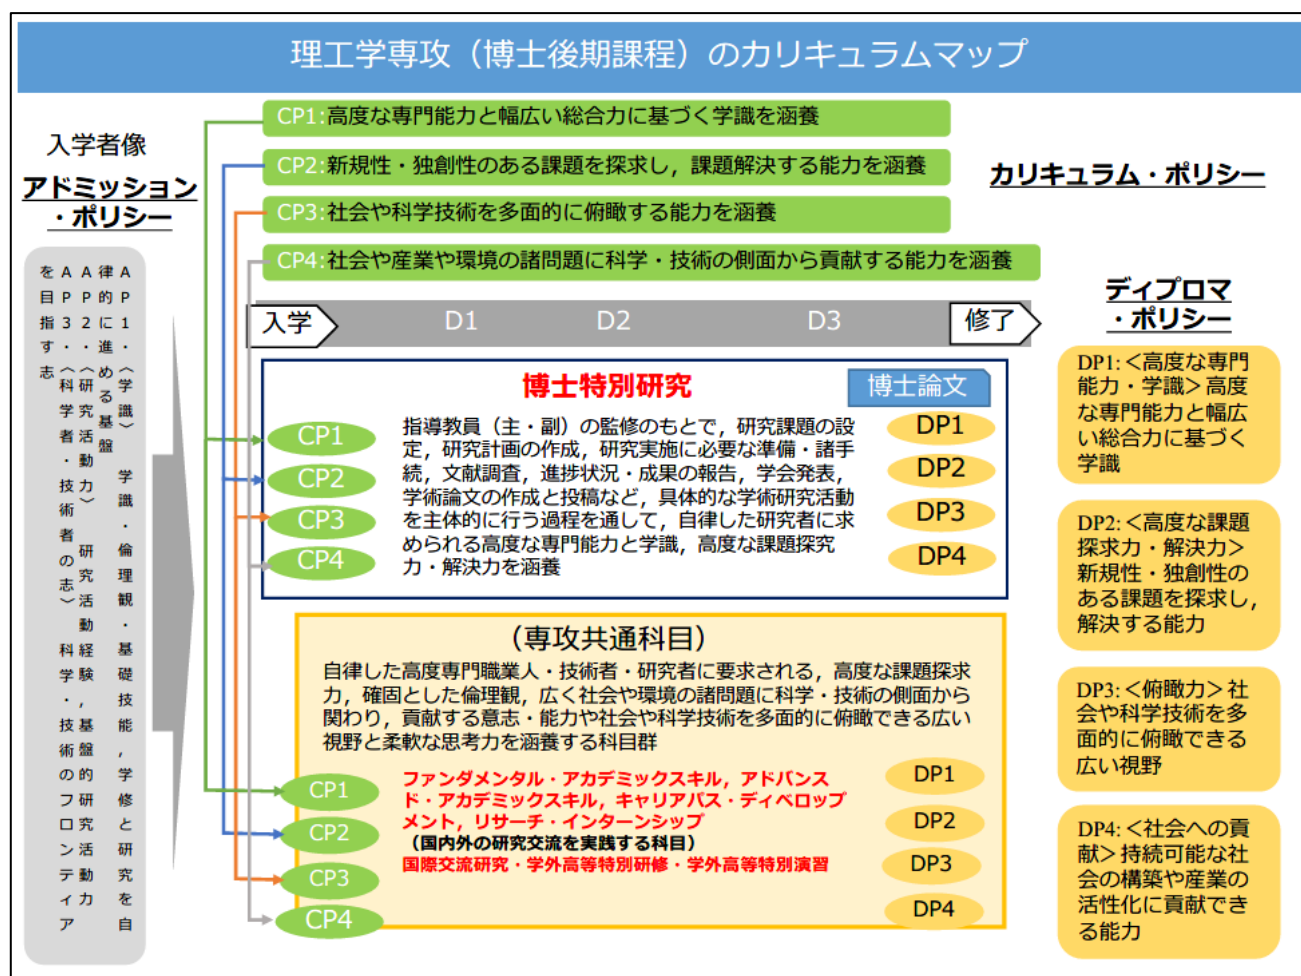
理工学専攻（博士後期課程）のカリキュラムマップ

入学者像

アドミッション・ポリシー

AP1（学識）：学識・倫理観・基礎技能，学修と研究を自律的に進める基盤

AP2（研究活動力）：研究活動経験・基盤的研究活動力

AP3（科学者・技術者の志）：科学・技術のフロンティアを目指す志

CP1:高度な専門能力と幅広い総合力に基づく学識を涵養

CP2:新規性・独創性のある課題を探求し，課題解決する能力を涵養

CP3:社会や科学技術を多面的に俯瞰する能力を涵養

CP4:社会や産業や環境の諸問題に科学・技術の側面から貢献する能力を涵養

カリキュラム・ポリシー

入学　D1　D2　D3　修了

ディプロマ・ポリシー

博士特別研究

博士論文

CP1
CP2
CP3
CP4

指導教員（主・副）の監修のもとで，研究課題の設定，研究計画の作成，研究実施に必要な準備・諸手続，文献調査，進捗状況・成果の報告，学会発表，学術論文の作成と投稿など，具体的な学術研究活動を主体的に行う過程を通して，自律した研究者に求められる高度な専門能力と学識，高度な課題探究力・解決力を涵養

DP1
DP2
DP3
DP4

（専攻共通科目）

自律した高度専門職業人・技術者・研究者に要求される，高度な課題探求力，確固とした倫理観，広く社会や環境の諸問題に科学・技術の側面から関わり，貢献する意志・能力や社会や科学技術を多面的に俯瞰できる広い視野と柔軟な思考力を涵養する科目群

CP1
CP2
CP3
CP4

ファンダメンタル・アカデミックスキル，アドバンスド・アカデミックスキル，キャリアパス・ディベロップメント，リサーチ・インターンシップ

（国内外の研究交流を実践する科目）

国際交流研究・学外高等特別研修・学外高等特別演習

DP1
DP2
DP3
DP4

DP1:＜高度な専門能力・学識＞高度な専門能力と幅広い総合力に基づく学識

DP2:＜高度な課題探求力・解決力＞新規性・独創性のある課題を探求し，解決する能力

DP3:＜俯瞰力＞社会や科学技術を多面的に俯瞰できる広い視野

DP4:＜社会への貢献＞持続可能な社会の構築や産業の活性化に貢献できる能力